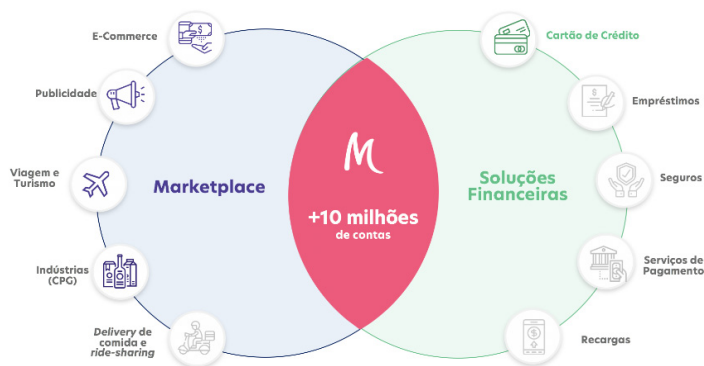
E-Commerce

Publicidade

Viagem e Turismo

Indústrias (CPG)

Delivery de comida e ride-sharing

Marketplace

M

+10 milhões de contas

Soluções Financeiras

Cartão de Crédito

Empréstimos

Seguros

Serviços de Pagamento

Recargas